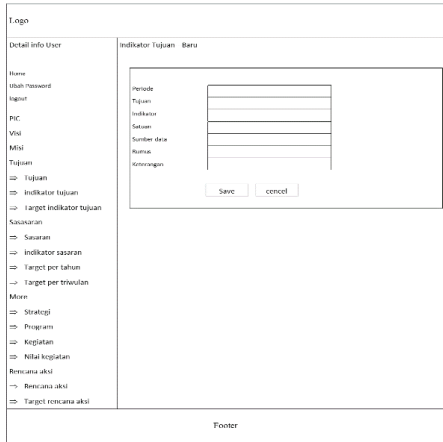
Logo

Detail info User

Indikator Tujuan Baru

Home
Ubah Password
logout

PIC
Visi
Misi
Tujuan
⇒ Tujuan
⇒ Indikator tujuan
→ Target indikator tujuan
Sasaran
⇒ Sasaran
⇒ indikator sasaran
⇒ Target per tahun
→ Target per triwulan
More
⇒ Strategi
⇒ Program
⇒ Kegiatan
⇒ Nilai kegiatan
Rencana aksi
→ Rencana aksi
⇒ Target rencana aksi

Periode
Tujuan
Indikator
Satuan
Sumber data
Rumus
Keterangan

Save
cencel

Footer